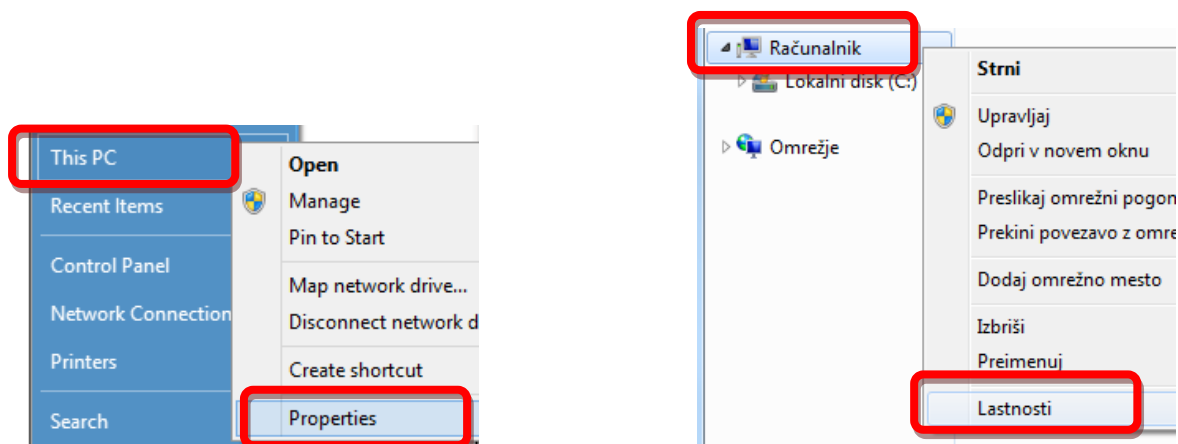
This PC
Recent Items
Control Panel
Network Connection
Printers
Search

Open
Manage
Pin to Start
Map network drive...
Disconnect network d
Create shortcut
Properties

Računalnik
Lokalni disk (C:)
Omrežje

Strni
Upravljaj
Odpri v novem oknu
Preslikaj omrežni pogon
Prekini povezavo z omre
Dodaj omrežno mesto
Izbriši
Preimenuj
Lastnosti